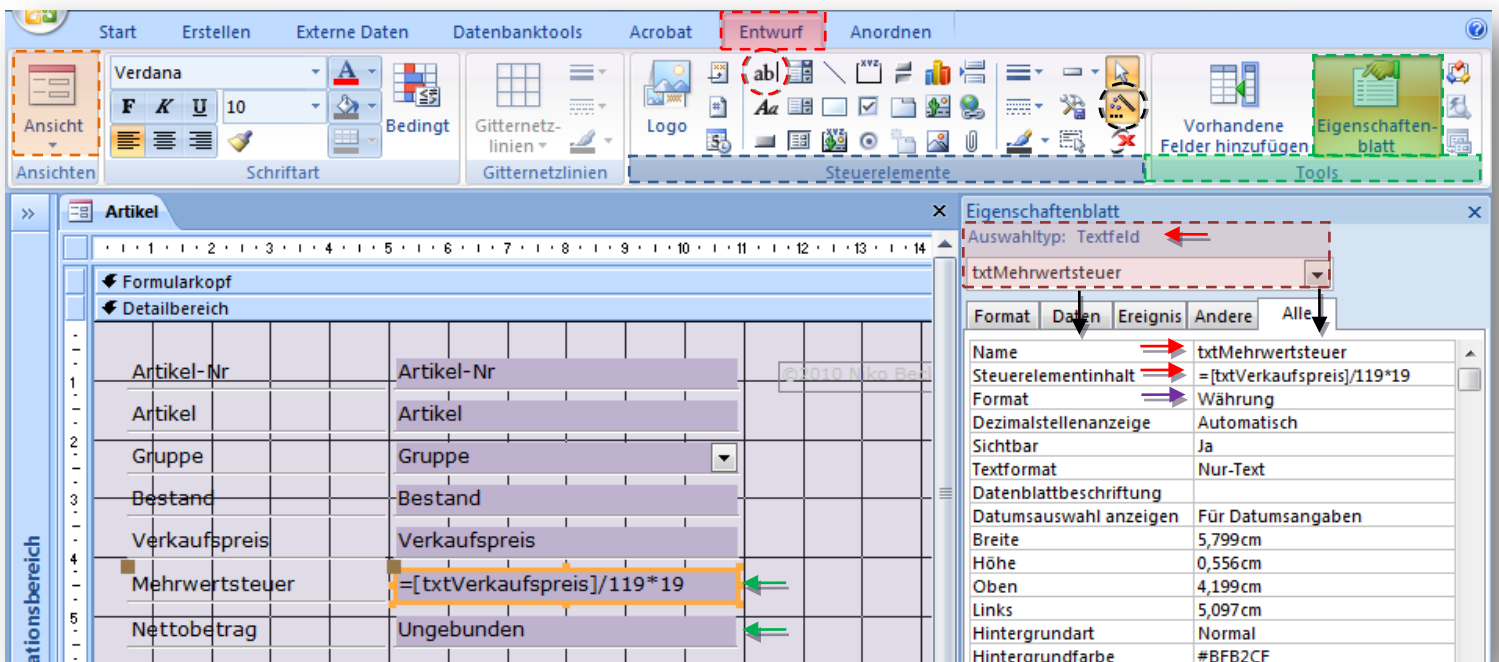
Start Erstellen Externe Daten Datenbanktools Acrobat Entwurf Anordnen

Ansicht
Ansichten

Verdana
F K U 10
Bedingt
Schriftart

Gitternetzlinien
Gitternetzlinien

Logo
abl
Aa
Steuerelemente

Vorhandene Felder hinzufügen
Eigenschaftenblatt
Tools

»
Artikel

Formularkopf
Detailbereich

| Artikel-Nr | Artikel-Nr |
|---|---|
| Artikel | Artikel |
| Gruppe | Gruppe |
| Bestand | Bestand |
| Verkaufspreis | Verkaufspreis |
| Mehrwertsteuer | =[txtVerkaufspreis]/119*19 |
| Nettobetrag | Ungebunden |

©2010 Niko Bec

ationsbereich

Eigenschaftenblatt
Auswahltyp: Textfeld
txtMehrwertsteuer

Format Daten Ereignis Andere Alle

| Name | txtMehrwertsteuer |
|---|---|
| Steuerelementinhalt | =[txtVerkaufspreis]/119*19 |
| Format | Währung |
| Dezimalstellenanzeige | Automatisch |
| Sichtbar | Ja |
| Textformat | Nur-Text |
| Datenblattbeschriftung | |
| Datumsauswahl anzeigen | Für Datumsangaben |
| Breite | 5,799cm |
| Höhe | 0,556cm |
| Oben | 4,199cm |
| Links | 5,097cm |
| Hintergrundart | Normal |
| Hintergrundfarbe | #BFB2CF |